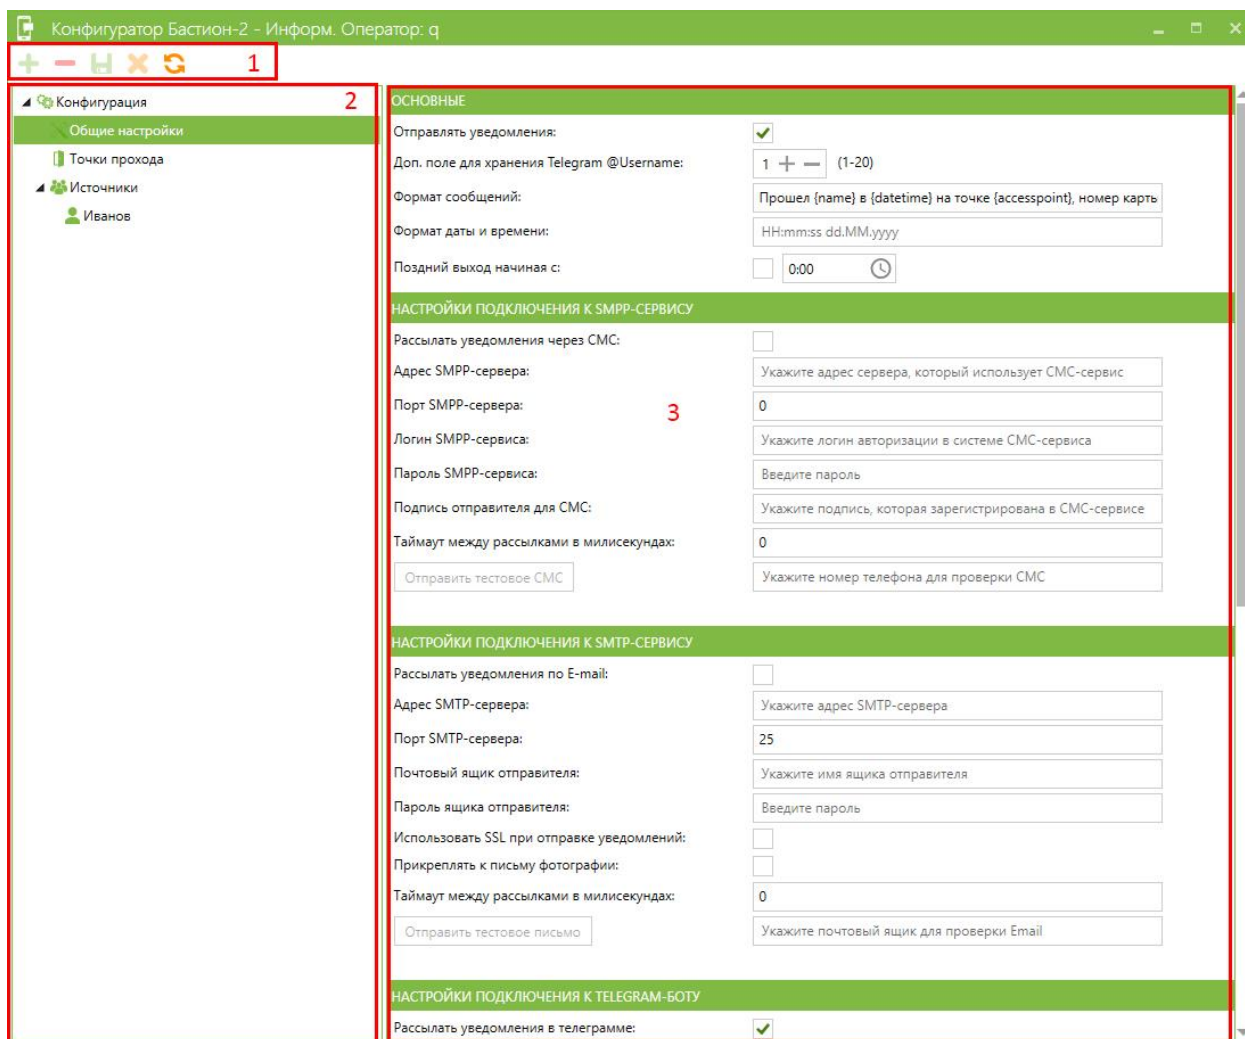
Конфигуратор Бастион-2 - Информ. Оператор: q

1

2

Конфигурация
Общие настройки
Точки прохода
Источники
Иванов

ОСНОВНЫЕ
Отправлять уведомления:
Доп. поле для хранения Telegram @Username: 1 (1-20)
Формат сообщений: Прошел {name} в {datetime} на точке {accesspoint}, номер карть
Формат даты и времени: HH:mm:ss dd.MM.yyyy
Поздний выход начиная с: 0:00

НАСТРОЙКИ ПОДКЛЮЧЕНИЯ К SMPP-СЕРВИСУ
Рассылать уведомления через СМС:
Адрес SMPP-сервера: Укажите адрес сервера, который использует СМС-сервис
Порт SMPP-сервера: 0
3
Логин SMPP-сервиса: Укажите логин авторизации в системе СМС-сервиса
Пароль SMPP-сервиса: Введите пароль
Подпись отправителя для СМС: Укажите подпись, которая зарегистрирована в СМС-сервисе
Таймаут между рассылками в милисекундах: 0
Отправить тестовое СМС
Укажите номер телефона для проверки СМС

НАСТРОЙКИ ПОДКЛЮЧЕНИЯ К SMTP-СЕРВИСУ
Рассылать уведомления по E-mail:
Адрес SMTP-сервера: Укажите адрес SMTP-сервера
Порт SMTP-сервера: 25
Почтовый ящик отправителя: Укажите имя ящика отправителя
Пароль ящика отправителя: Введите пароль
Использовать SSL при отправке уведомлений:
Прикреплять к письму фотографии:
Таймаут между рассылками в милисекундах: 0
Отправить тестовое письмо
Укажите почтовый ящик для проверки Email

НАСТРОЙКИ ПОДКЛЮЧЕНИЯ К TELEGRAM-БОТУ
Рассылать уведомления в телеграмме: